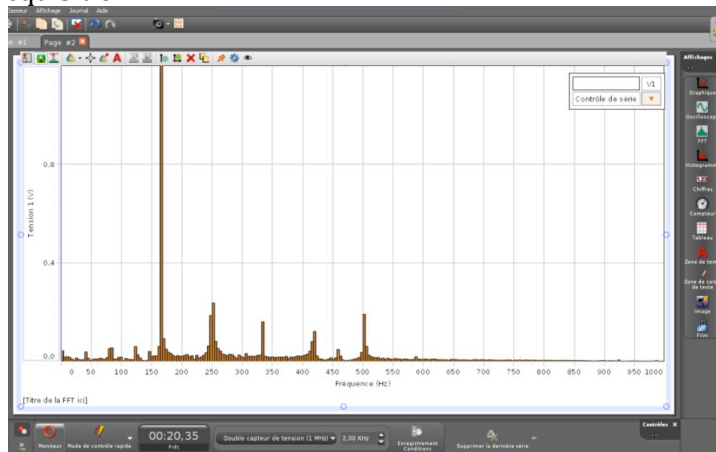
Classeur Affichage Journal Aide

e #1 Page #2

V1
Contrôle de série

Tension 1 (V)

0.8

0.4

0.0

0 50 100 150 200 250 300 350 400 450 500 550 600 650 700 750 800 850 900 950 1000

Fréquence (Hz)

[Titre de la FFT ici]

Affichages

Graphique

Oscilloscop

FFT

Histogramm

Chiffres

Compteur

Tableau

Zone de text

Zone de saisie de texte

Image

Film

Contrôles

Moniteur Mode de contrôle rapide 00:20,35 Fréq

Double capteur de tension (1 MHz) 2.00 KHz

Enregistrement Conditions

Supprimer la dernière série